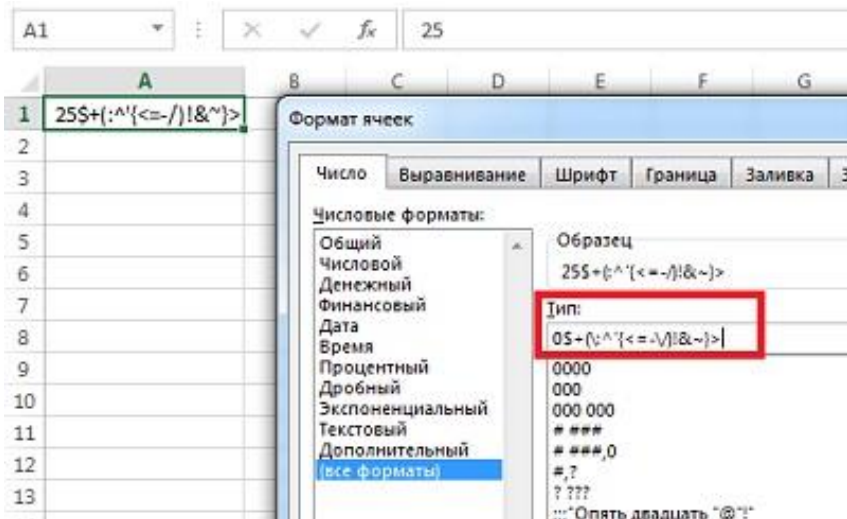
A1 25

A B C D E F G

1 25$+(:^'{<=-/)!&~}>
2
3
4
5
6
7
8
9
10
11
12
13

Формат ячеек

Число Выравнивание Шрифт Граница Заливка З

Числовые форматы:

Общий
Числовой
Денежный
Финансовый
Дата
Время
Процентный
Дробный
Экспоненциальный
Текстовый
Дополнительный
(все форматы)

Образец
25$+(:^'{<=-/)!&~}>

Тип:
0$+(\:^'{<=-\/)!&~}>

0000
000
000 000
# ###
# ###,0
#,?
? ???
;;;"Опять двадцать "@"!"